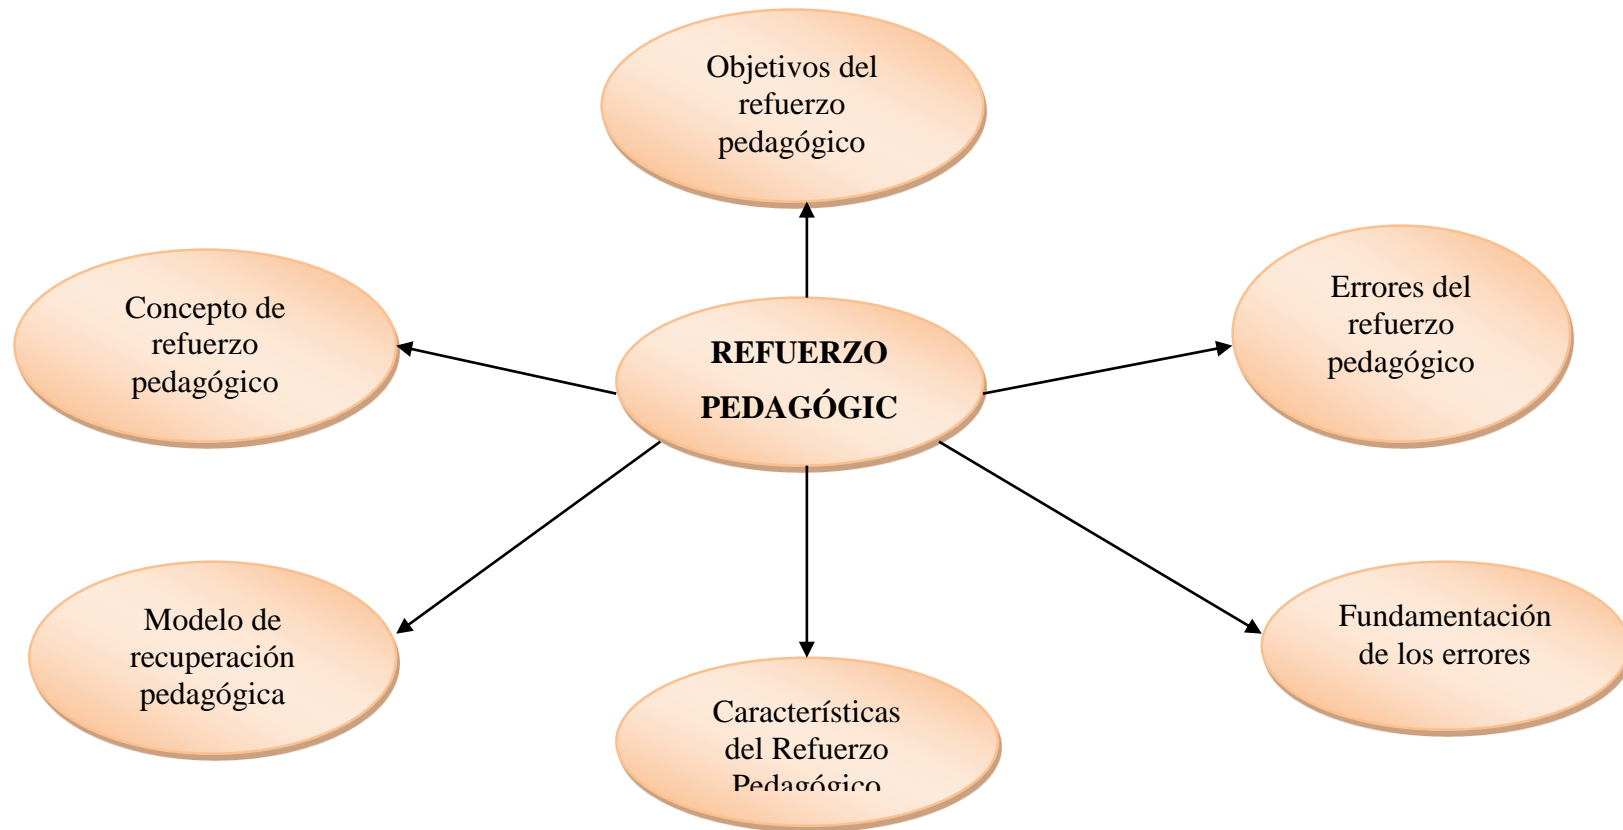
Objetivos del refuerzo pedagógico

Concepto de refuerzo pedagógico

REFUERZO PEDAGÓGIC

Errores del refuerzo pedagógico

Modelo de recuperación pedagógica

Características del Refuerzo Pedagógico

Fundamentación de los errores